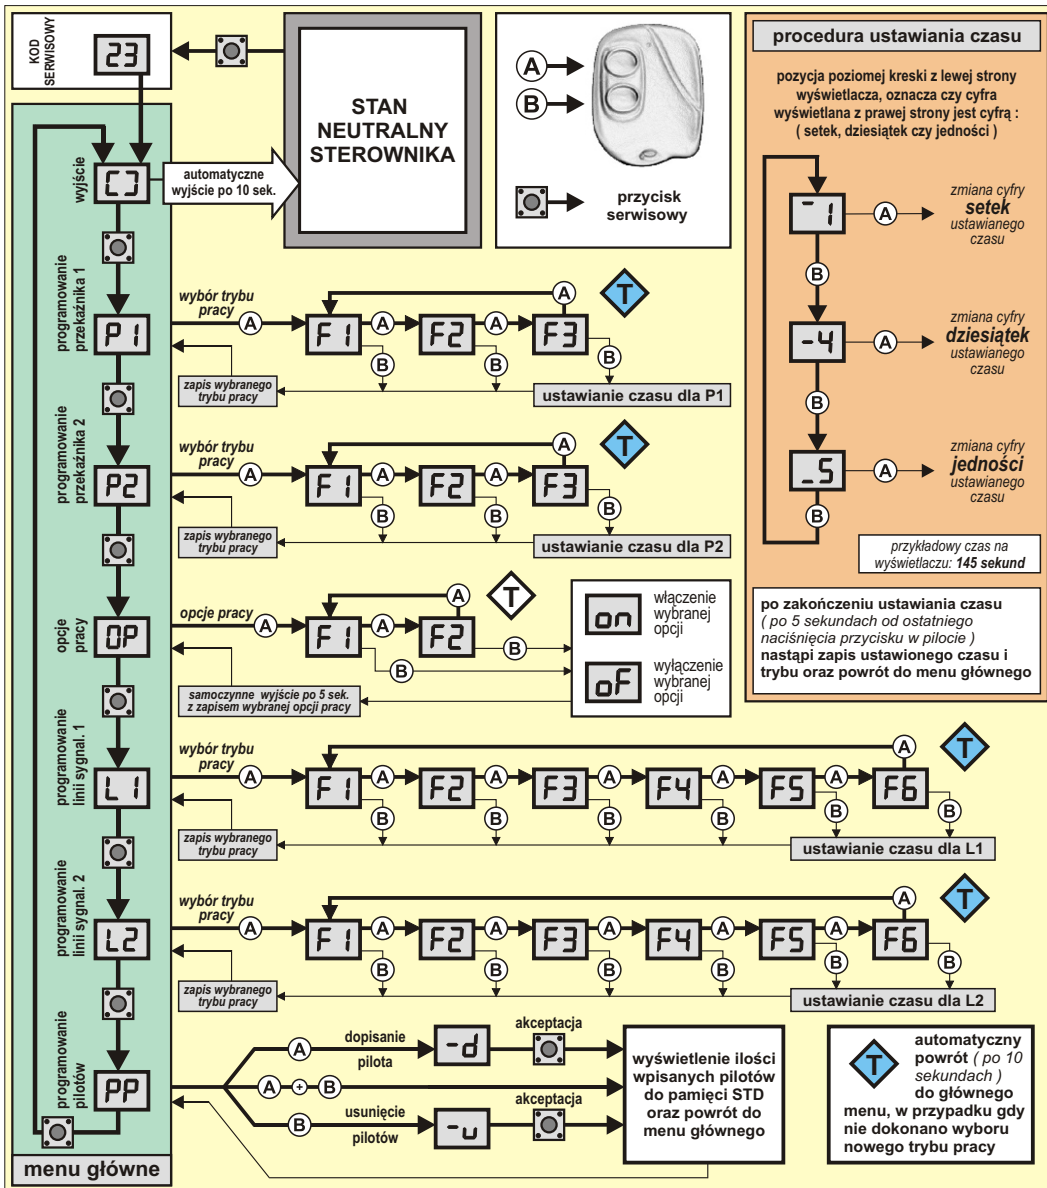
KOD SERWISOWY
23

STAN NEUTRALNY STEROWNIKA

A
B
przycisk serwisowy

procedura ustawiania czasu

pozycja poziomej kreski z lewej strony wyświetlacza, oznacza czy cyfra wyświetlana z prawej strony jest cyfrą : ( setek, dziesiątek czy jedności )

-1
A
zmiana cyfry setek ustawianego czasu
B
-4
A
zmiana cyfry dziesiątek ustawianego czasu
B
_5
A
zmiana cyfry jedności ustawianego czasu
B

przykładowy czas na wyświetlaczu: 145 sekund

po zakończeniu ustawiania czasu ( po 5 sekundach od ostatniego naciśnięcia przycisku w pilocie ) nastąpi zapis ustawionego czasu i trybu oraz powrót do menu głównego

wyjście
[ ]
automatyczne wyjście po 10 sek.

programowanie przekaźnika 1
P1
wybór trybu pracy
A
F1 A F2 A F3
A
T
B B B
zapis wybranego trybu pracy
ustawianie czasu dla P1

programowanie przekaźnika 2
P2
wybór trybu pracy
A
F1 A F2 A F3
A
T
B B B
zapis wybranego trybu pracy
ustawianie czasu dla P2

opcje pracy
OP
opcje pracy
A
F1 A F2
A
T
B
B
on
włączenie wybranej opcji
oF
wyłączenie wybranej opcji
samoczynne wyjście po 5 sek. z zapisem wybranej opcji pracy

programowanie linii sygnal. 1
L1
wybór trybu pracy
A
F1 A F2 A F3 A F4 A F5 A F6
A
T
B B B B B B
zapis wybranego trybu pracy
ustawianie czasu dla L1

programowanie linii sygnal. 2
L2
wybór trybu pracy
A
F1 A F2 A F3 A F4 A F5 A F6
A
T
B B B B B B
zapis wybranego trybu pracy
ustawianie czasu dla L2

programowanie pilotów
PP
A
dopisanie pilota
-d
akceptacja
A + B
B
usunięcie pilotów
-u
akceptacja

wyświetlenie ilości wpisanych pilotów do pamięci STD oraz powrót do menu głównego

T
automatyczny powrót ( po 10 sekundach ) do głównego menu, w przypadku gdy nie dokonano wyboru nowego trybu pracy

menu główne